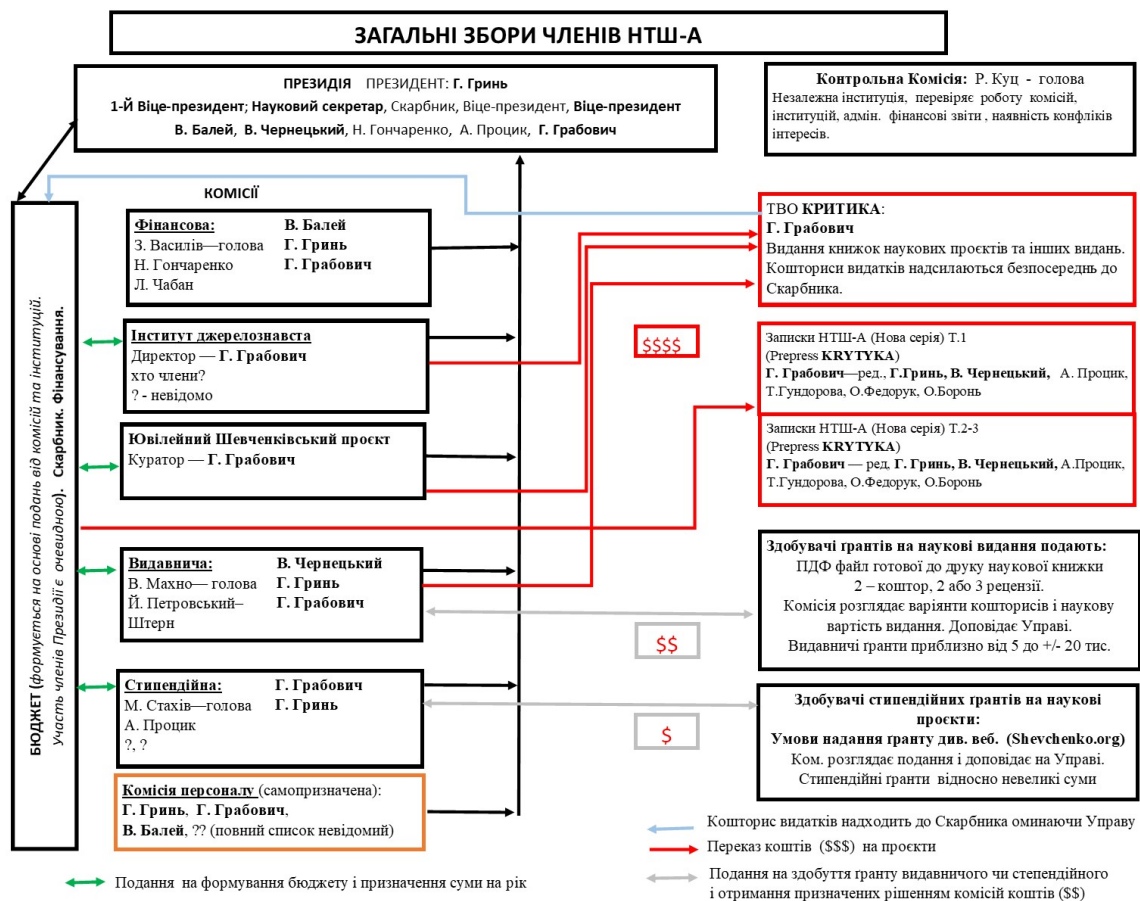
ЗАГАЛЬНІ ЗБОРИ ЧЛЕНІВ НТШ-А

ПРЕЗИДІЯ ПРЕЗИДЕНТ: Г. Гринь
1-Й Віце-президент; Науковий секретар, Скарбник, Віце-президент, Віце-президент
В. Балей, В. Чернецький, Н. Гончаренко, А. Процик, Г. Грабович

Контрольна Комісія: Р. Куц - голова
Незалежна інституція, перевіряє роботу комісій, інституцій, адмін. фінансові звіти, наявність конфліктів інтересів.

БЮДЖЕТ (формується на основі подань від комісій та інституцій. Участь членів Президії є очевидною). Скарбник. Фінансування.

КОМІСІЇ

Фінансова:
З. Василів—голова
Н. Гончаренко
Л. Чабан
В. Балей
Г. Гринь
Г. Грабович

Інститут джерелознавства
Директор — Г. Грабович
хто члени?
? - невідомо

Ювілейний Шевченківський проєкт
Куратор — Г. Грабович

Видавнича:
В. Махно— голова
Й. Петровський–Штерн
В. Чернецький
Г. Гринь
Г. Грабович

Стипендійна:
М. Стахів—голова
А. Процик
?, ?
Г. Грабович
Г. Гринь

Комісія персоналу (самопризначена):
Г. Гринь, Г. Грабович,
В. Балей, ?? (повний список невідомий)

ТВО КРИТИКА:
Г. Грабович
Видання книжок наукових проєктів та інших видань. Кошториси видатків надсилаються безпосереднь до Скарбника.

$$$$

Записки НТШ-А (Нова серія) Т.1
(Prepress KRYTYKA)
Г. Грабович—ред., Г.Гринь, В. Чернецький, А. Процик, Т.Гундорова, О.Федорук, О.Боронь

Записки НТШ-А (Нова серія) Т.2-3
(Prepress KRYTYKA)
Г. Грабович — ред. Г. Гринь, В. Чернецький, А.Процик, Т.Гундорова, О.Федорук, О.Боронь

Здобувачі грантів на наукові видання подають:
ПДФ файл готової до друку наукової книжки
2 – коштор, 2 або 3 рецензії.
Комісія розглядає варіанти кошторисів і наукову вартість видання. Доповідає Управі.
Видавничі гранти приблизно від 5 до +/- 20 тис.

$$

Здобувачі стипендійних грантів на наукові проєкти:
Умови надання гранту див. веб. (Shevchenko.org)
Ком. розглядає подання і доповідає на Управі.
Стипендійні гранти відносно невеликі суми

$

Кошторис видатків надходить до Скарбника оминаючи Управу
Переказ коштів ($$$) на проєкти
Подання на здобуття гранту видавничого чи степендійного і отримання призначених рішенням комісій коштів ($$)

Подання на формування бюджету і призначення суми на рік